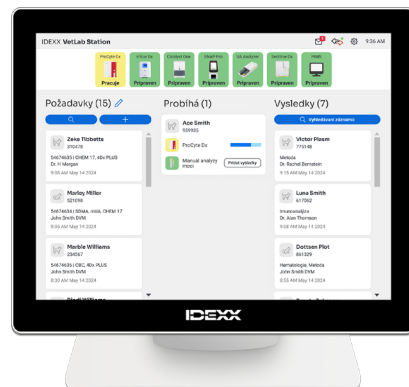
IDEXX VetLab Station

9:36 AM

ProCyte Dx
Pracuje

Catalyst Dx
Připraven

Catalyst One
Připraven

SNAP Pro
Připraven

SediVue Dx
Připraven

Připraven

Požadavky (15)

Zeke Tibbetts
310478
54674635 | CHEM 17, 4Dx PLUS
Dr. H Morgan
9:58 AM May 14 2024

Marley Miller
521056
54674635 | SNAP, Urine, CHEM 17
John Smith DVM
9:56 AM May 14 2024

Marble Williams
234567
54674635 | CBC, 4Dx PLUS
John Smith DVM
9:56 AM May 14 2024

Probíhá (1)

Ace Smith
939103
ProCyte Dx
Manuál analýzy moči
Přidat výsledky

Výsledky (7)

Vyhledávání záznamů

Victor Plasm
775148
Metoda
Dr. Rachel Bernstein
9:15 AM May 14 2024

Luna Smith
617062
Imunoanalýza
Dr. Alan Thompson
9:08 AM May 14 2024

Dottsen Plot
861329
Hematologie, Metoda
John Smith DVM
8:55 AM May 14 2024

IDEXX